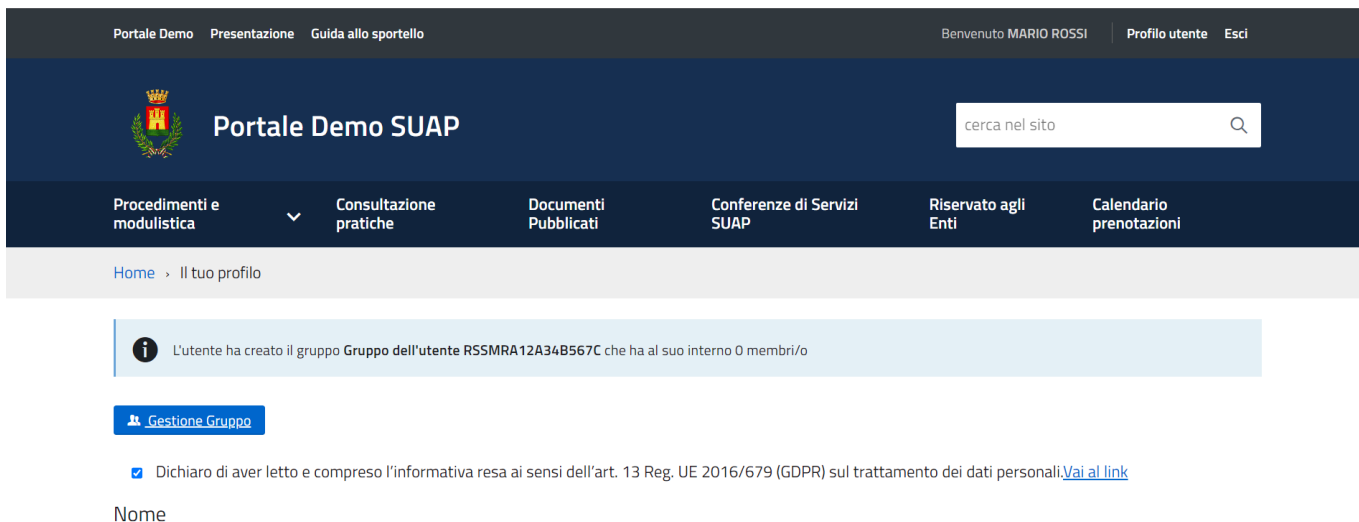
Portale Demo Presentazione Guida allo sportello

Benvenuto MARIO ROSSI Profilo utente Esci

Portale Demo SUAP

cerca nel sito

Procedimenti e modulistica

Consultazione pratiche

Documenti Pubblicati

Conferenze di Servizi SUAP

Riservato agli Enti

Calendario prenotazioni

Home › Il tuo profilo

L'utente ha creato il gruppo Gruppo dell'utente RSSMRA12A34B567C che ha al suo interno 0 membri/o

Gestione Gruppo

Dichiaro di aver letto e compreso l'informativa resa ai sensi dell'art. 13 Reg. UE 2016/679 (GDPR) sul trattamento dei dati personali.Vai al link

Nome